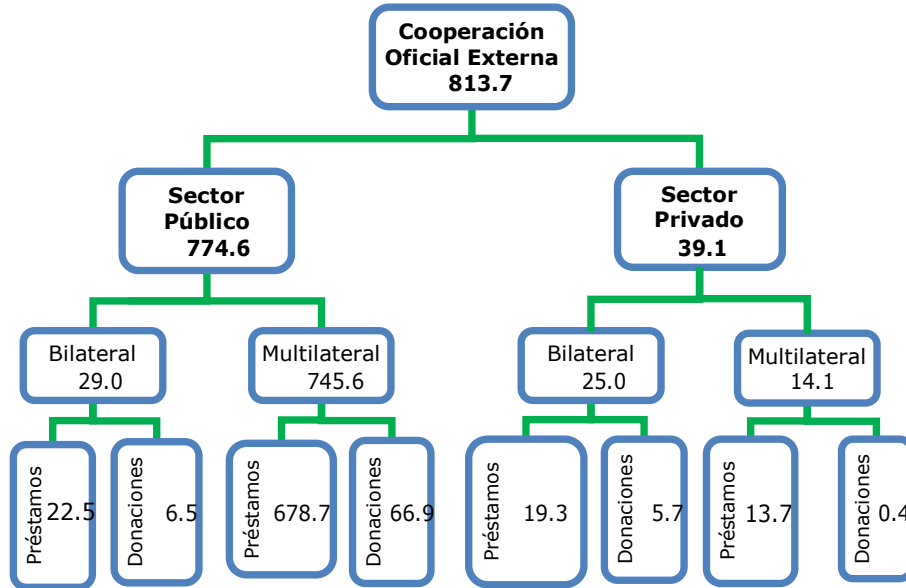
Cooperación Oficial Externa 813.7

Sector Público 774.6

Sector Privado 39.1

Bilateral 29.0

Multilateral 745.6

Bilateral 25.0

Multilateral 14.1

Préstamos 22.5

Donaciones 6.5

Préstamos 678.7

Donaciones 66.9

Préstamos 19.3

Donaciones 5.7

Préstamos 13.7

Donaciones 0.4